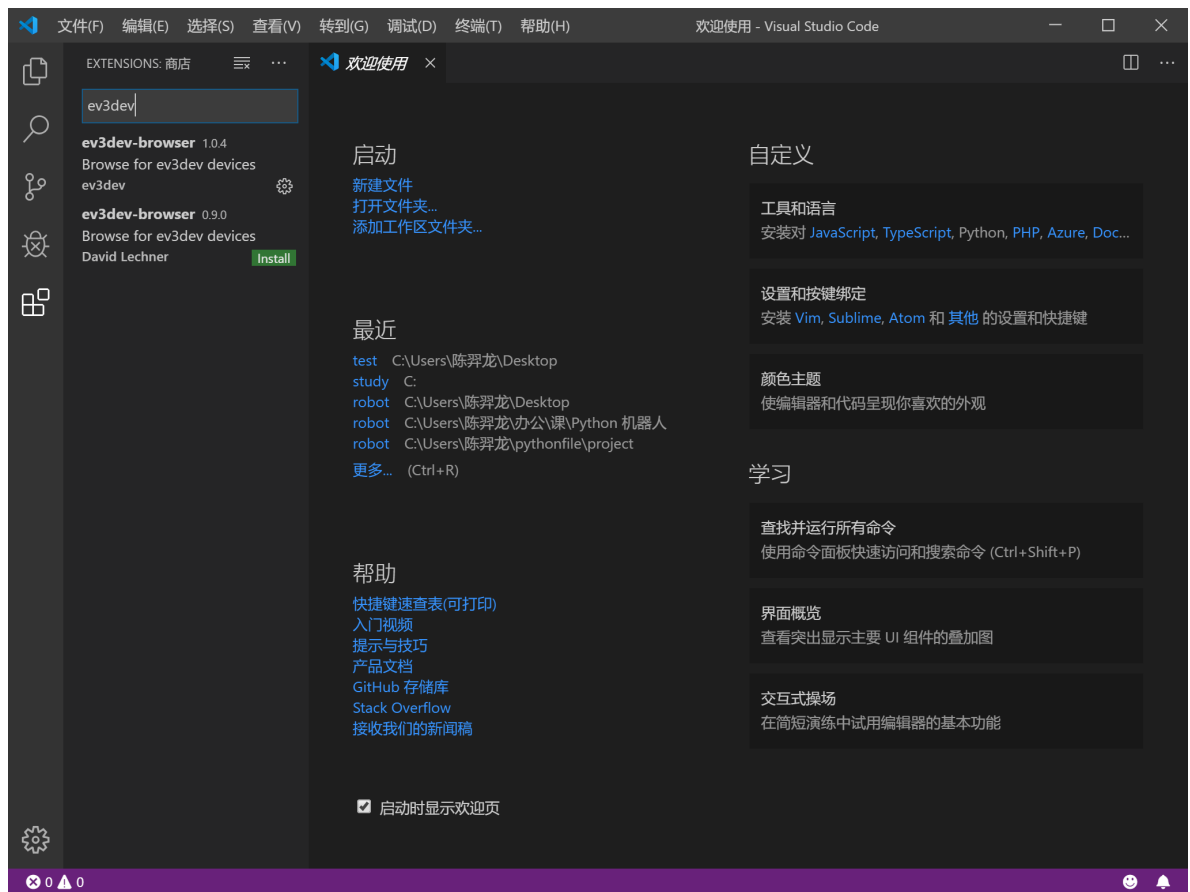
文件(F) 编辑(E) 选择(S) 查看(V) 转到(G) 调试(D) 终端(T) 帮助(H)

欢迎使用 - Visual Studio Code

EXTENSIONS: 商店

ev3dev

ev3dev-browser 1.0.4
Browse for ev3dev devices
ev3dev

ev3dev-browser 0.9.0
Browse for ev3dev devices
David Lechner
Install

欢迎使用

启动
新建文件
打开文件夹...
添加工作区文件夹...

最近
test C:\Users\陈羿龙\Desktop
study C:
robot C:\Users\陈羿龙\Desktop
robot C:\Users\陈羿龙\办公\课\Python 机器人
robot C:\Users\陈羿龙\pythonfile\project
更多... (Ctrl+R)

帮助
快捷键速查表(可打印)
入门视频
提示与技巧
产品文档
GitHub 存储库
Stack Overflow
接收我们的新闻稿

启动时显示欢迎页

自定义

工具和语言
安装对 JavaScript, TypeScript, Python, PHP, Azure, Doc...

设置和按键绑定
安装 Vim, Sublime, Atom 和 其他 的设置和快捷键

颜色主题
使编辑器和代码呈现你喜欢的外观

学习

查找并运行所有命令
使用命令面板快速访问和搜索命令 (Ctrl+Shift+P)

界面概览
查看突出显示主要 UI 组件的叠加图

交互式操场
在简短演练中试用编辑器的基本功能

0 0